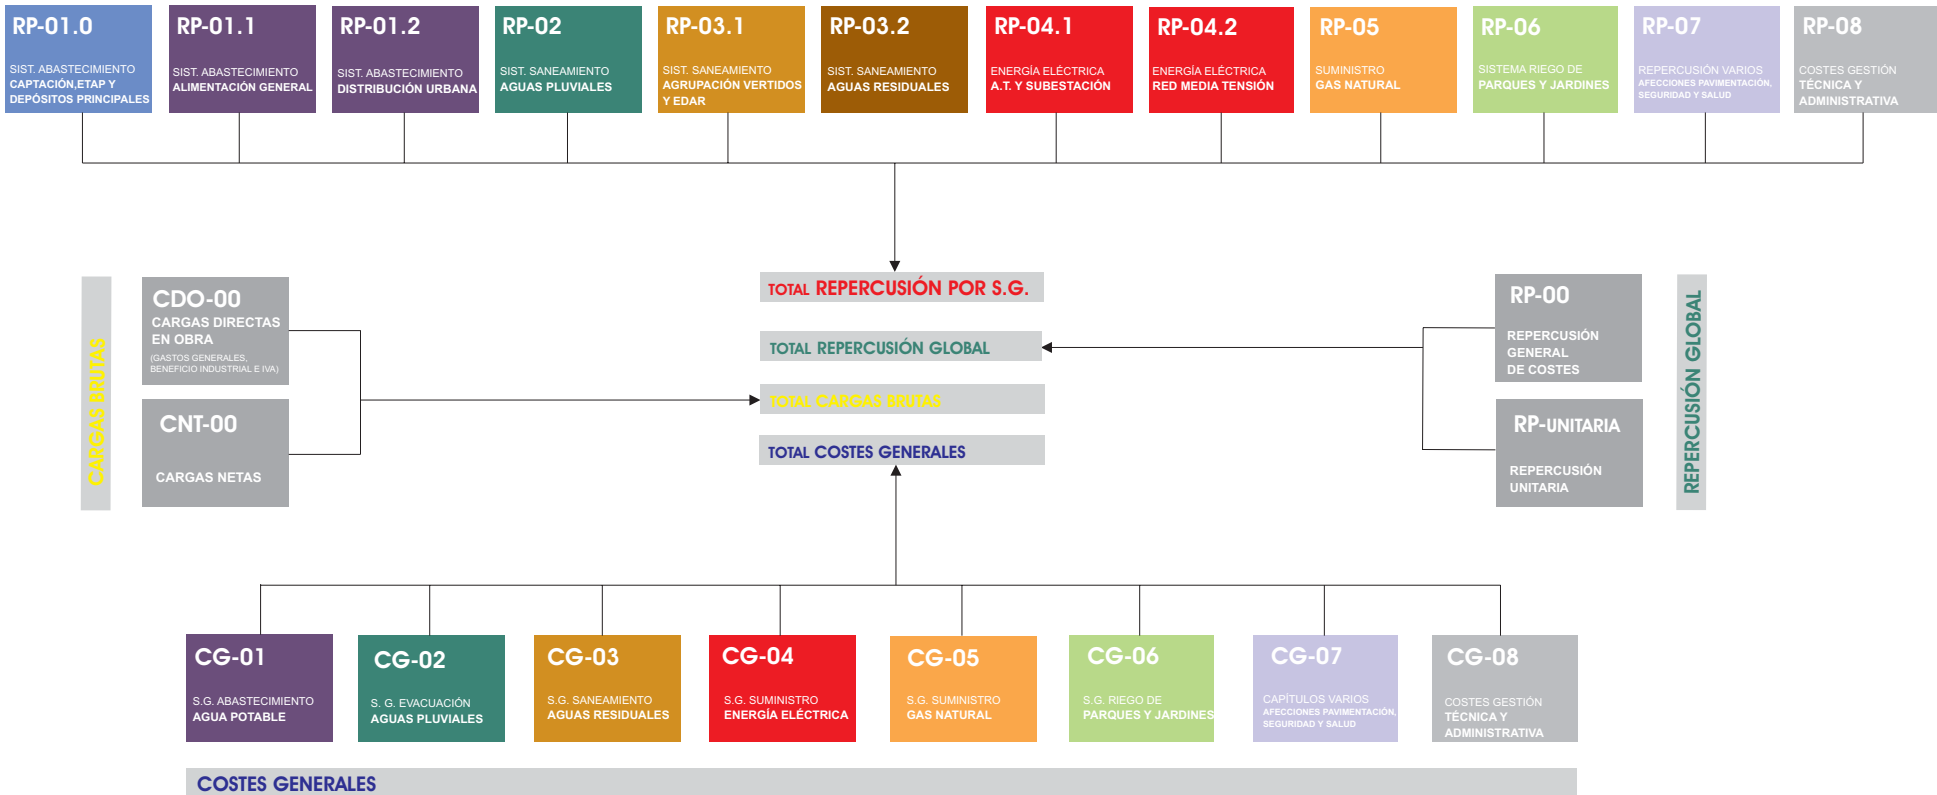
RP-01.0
SIST. ABASTECIMIENTO
CAPTACIÓN,ETAP Y DEPÓSITOS PRINCIPALES

RP-01.1
SIST. ABASTECIMIENTO
ALIMENTACIÓN GENERAL

RP-01.2
SIST. ABASTECIMIENTO
DISTRIBUCIÓN URBANA

RP-02
SIST. SANEAMIENTO
AGUAS PLUVIALES

RP-03.1
SIST. SANEAMIENTO
AGRUPACIÓN VERTIDOS Y EDAR

RP-03.2
SIST. SANEAMIENTO
AGUAS RESIDUALES

RP-04.1
ENERGÍA ELÉCTRICA
A.T. Y SUBESTACIÓN

RP-04.2
ENERGÍA ELÉCTRICA
RED MEDIA TENSIÓN

RP-05
SUMINISTRO
GAS NATURAL

RP-06
SISTEMA RIEGO DE
PARQUES Y JARDINES

RP-07
REPERCUSIÓN VARIOS
AFECCIONES PAVIMENTACIÓN, SEGURIDAD Y SALUD

RP-08
COSTES GESTIÓN
TÉCNICA Y ADMINISTRATIVA

CARGAS BRUTAS

CDO-00
CARGAS DIRECTAS EN OBRA
(GASTOS GENERALES, BENEFICIO INDUSTRIAL E IVA)

CNT-00
CARGAS NETAS

TOTAL REPERCUSIÓN POR S.G.

TOTAL REPERCUSIÓN GLOBAL

TOTAL CARGAS BRUTAS

TOTAL COSTES GENERALES

RP-00
REPERCUSIÓN GENERAL DE COSTES

RP-UNITARIA
REPERCUSIÓN UNITARIA

REPERCUSIÓN GLOBAL

CG-01
S.G. ABASTECIMIENTO
AGUA POTABLE

CG-02
S. G. EVACUACIÓN
AGUAS PLUVIALES

CG-03
S.G. SANEAMIENTO
AGUAS RESIDUALES

CG-04
S.G. SUMINISTRO
ENERGÍA ELÉCTRICA

CG-05
S.G. SUMINISTRO
GAS NATURAL

CG-06
S.G. RIEGO DE
PARQUES Y JARDINES

CG-07
CAPÍTULOS VARIOS
AFECCIONES PAVIMENTACIÓN, SEGURIDAD Y SALUD

CG-08
COSTES GESTIÓN
TÉCNICA Y ADMINISTRATIVA

COSTES GENERALES